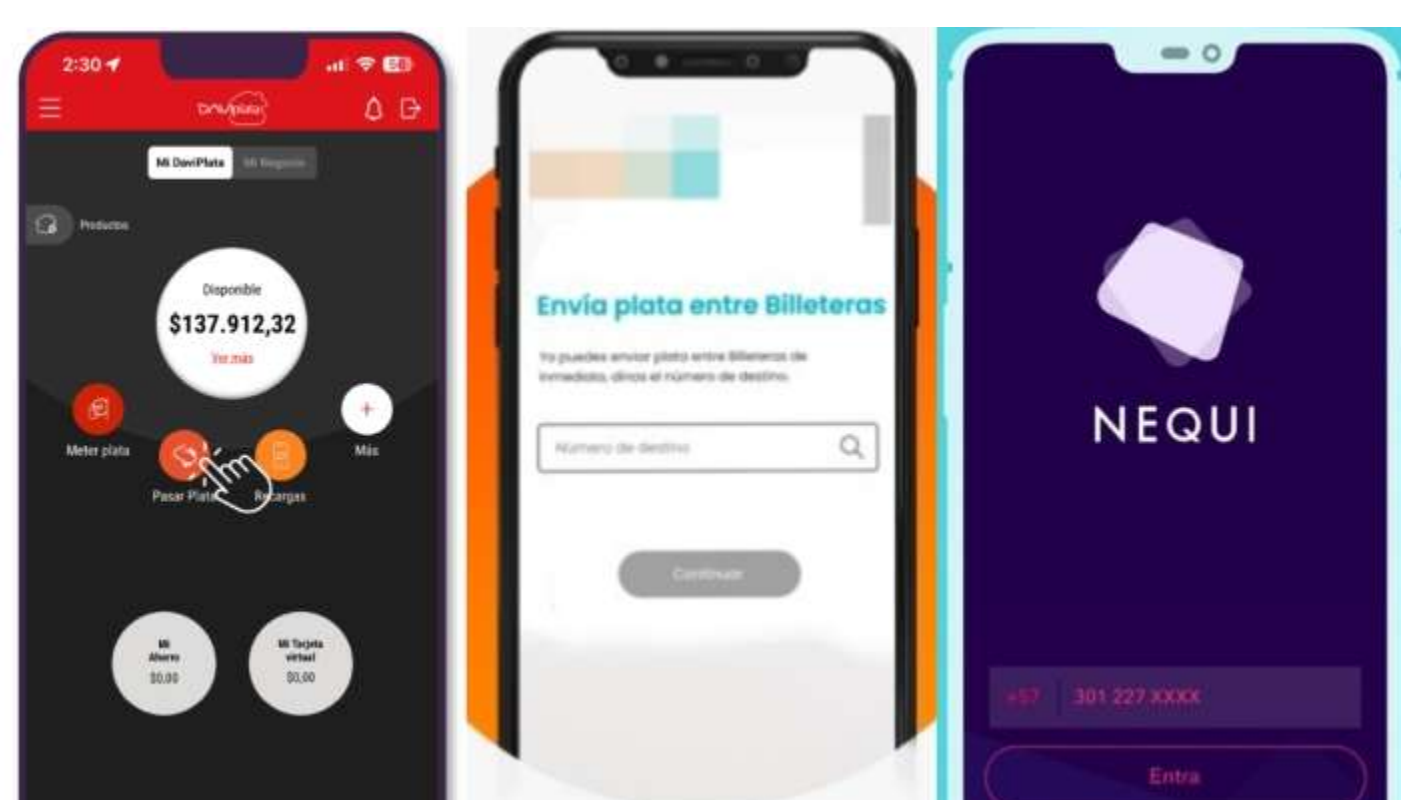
2:30

DaviPlata

Mi DaviPlata
Mi Negocio

Productos

Disponible
$137.912,32
Ver más

Meter plata
Pasar Plata
Recargas
Más

Mi Ahorro
$0,00

Mi Tarjeta virtual
$0,00

Envía plata entre Billeteras

Ya puedes enviar plata entre Billeteras de inmediato, dinos el número de destino.

Número de destino

Continuar

NEQUI

+57
301 227 XXXX

Entra